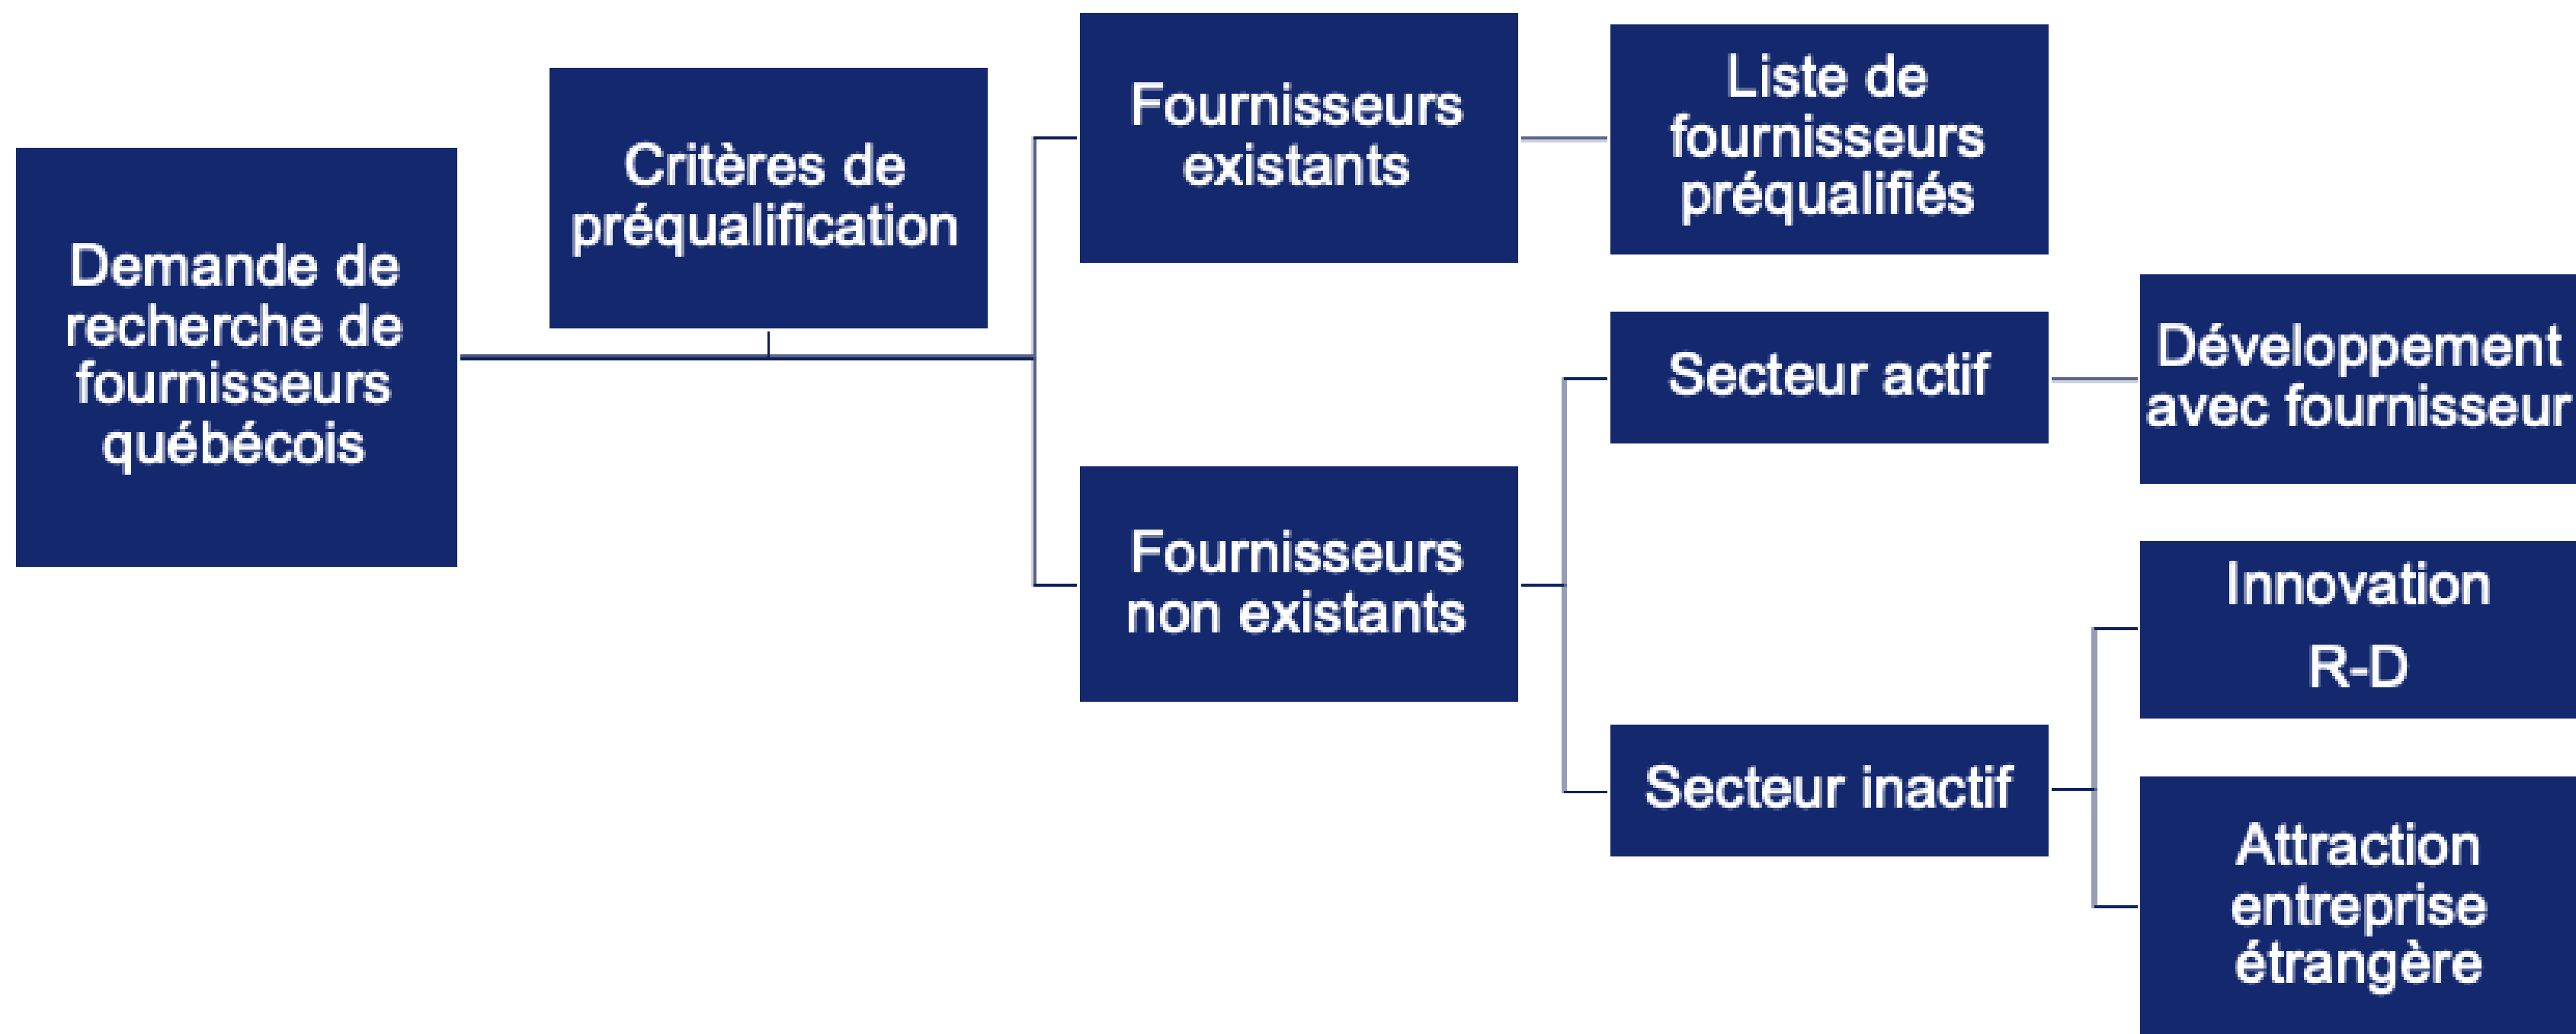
Demande de recherche de fournisseurs québécois

Critères de préqualification

Fournisseurs existants

Liste de fournisseurs préqualifiés

Fournisseurs non existants

Secteur actif

Développement avec fournisseur

Secteur inactif

Innovation R-D

Attraction entreprise étrangère